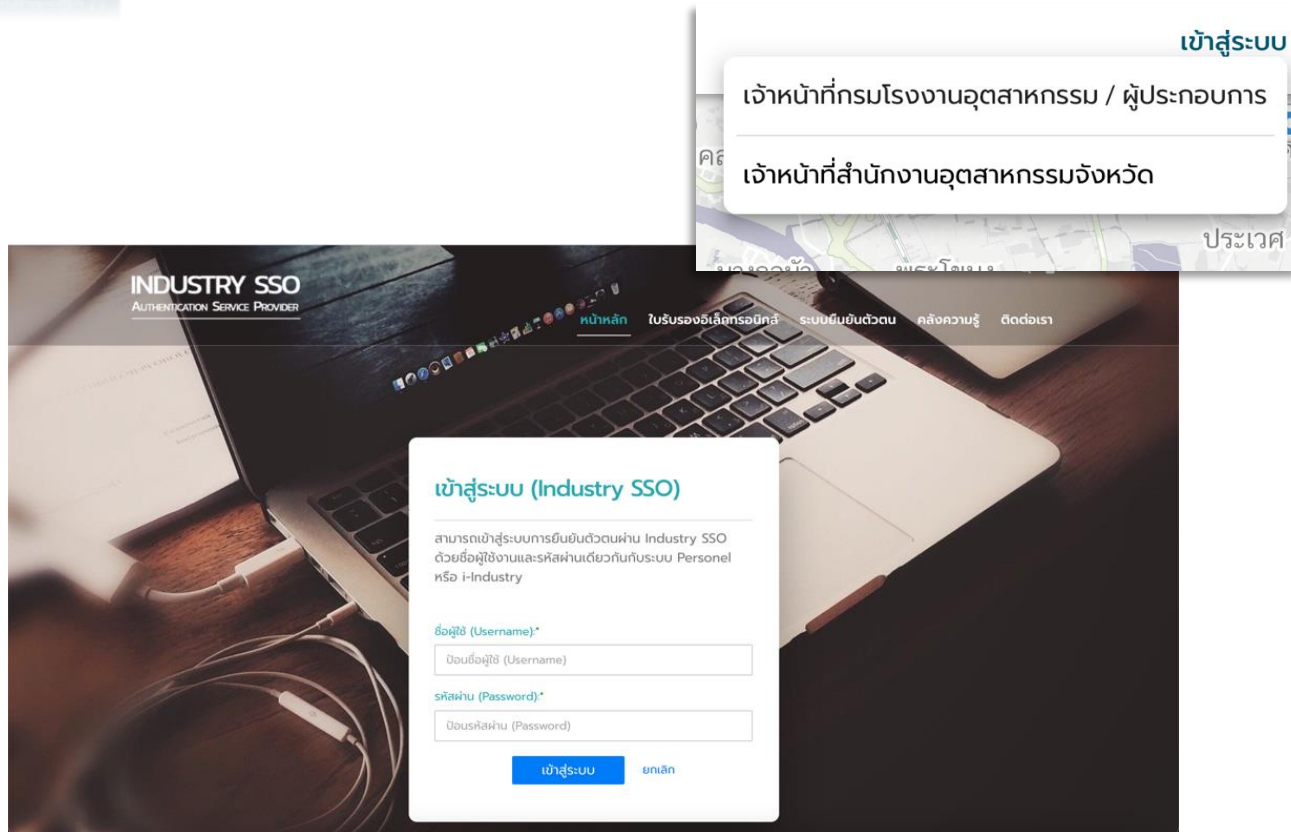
เข้าสู่ระบบ

เจ้าหน้าที่กรมโรงงานอุตสาหกรรม / ผู้ประกอบการ

เจ้าหน้าที่สำนักงานอุตสาหกรรมจังหวัด

ประเทศ

INDUSTRY SSO
AUTHENTICATION SERVICE PROVIDER

หน้าหลัก ใบรับรองอิเล็กทรอนิกส์ ระบบยืนยันตัวตน คลังความรู้ ติดต่อเรา

เข้าสู่ระบบ (Industry SSO)

สามารถเข้าสู่ระบบการยืนยันตัวตนผ่าน Industry SSO ด้วยชื่อผู้ใช้งานและรหัสผ่านเดียวกันกับระบบ Personel หรือ i-Industry

ชื่อผู้ใช้ (Username):*

ป้อนชื่อผู้ใช้ (Username)

รหัสผ่าน (Password):*

ป้อนรหัสผ่าน (Password)

เข้าสู่ระบบ ยกเลิก